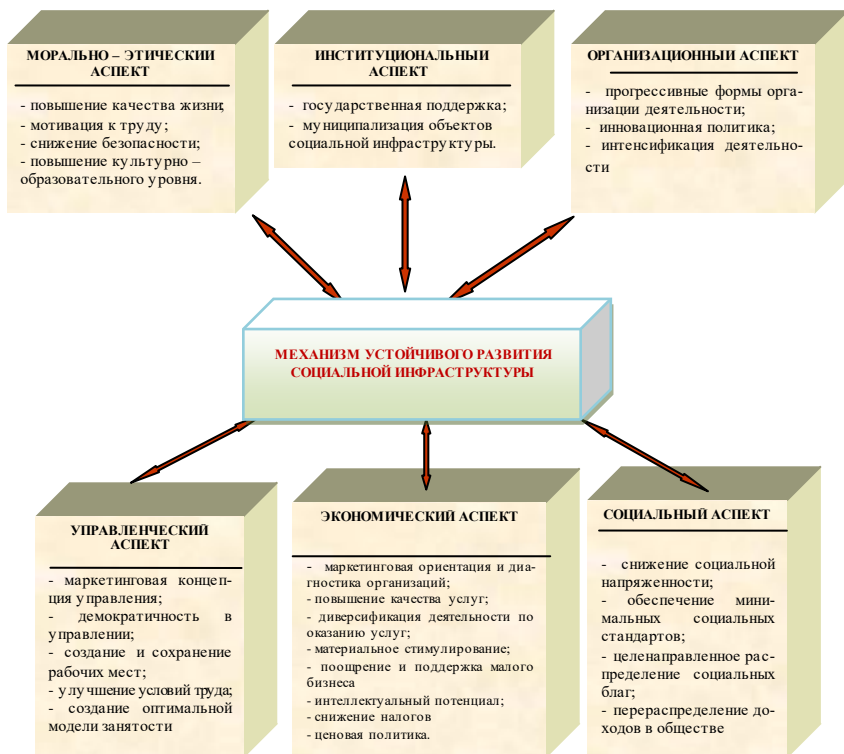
МОРАЛЬНО – ЭТИЧЕСКИЙ АСПЕКТ

- повышение качества жизни;
- мотивация к труду;
- снижение безопасности;
- повышение культурно – образовательного уровня.

ИНСТИТУЦИОНАЛЬНЫЙ АСПЕКТ

- государственная поддержка;
- муниципализация объектов социальной инфраструктуры.

ОРГАНИЗАЦИОННЫЙ АСПЕКТ

- прогрессивные формы организации деятельности;
- инновационная политика;
- интенсификация деятельности

МЕХАНИЗМ УСТОЙЧИВОГО РАЗВИТИЯ СОЦИАЛЬНОЙ ИНФРАСТРУКТУРЫ

УПРАВЛЕНЧЕСКИЙ АСПЕКТ

- маркетинговая концепция управления;
- демократичность в управлении;
- создание и сохранение рабочих мест;
- улучшение условий труда;
- создание оптимальной модели занятости

ЭКОНОМИЧЕСКИЙ АСПЕКТ

- маркетинговая ориентация и диагностика организаций;
- повышение качества услуг;
- диверсификация деятельности по оказанию услуг;
- материальное стимулирование;
- поощрение и поддержка малого бизнеса
- интеллектуальный потенциал;
- снижение налогов
- ценовая политика.

СОЦИАЛЬНЫЙ АСПЕКТ

- снижение социальной напряженности;
- обеспечение минимальных социальных стандартов;
- целенаправленное распределение социальных благ;
- перераспределение доходов в обществе